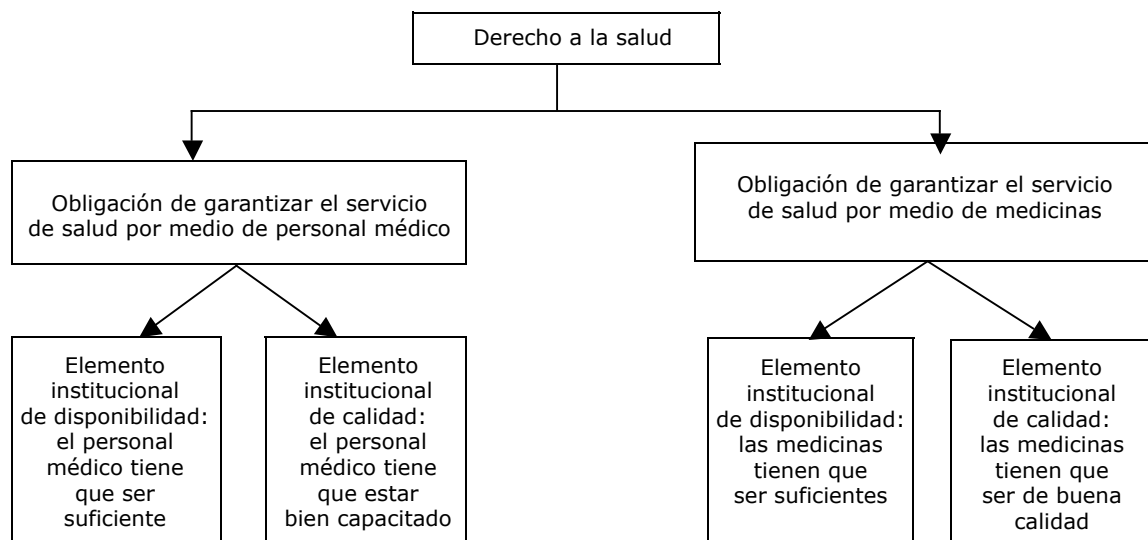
Derecho a la salud

Obligación de garantizar el servicio de salud por medio de personal médico

Elemento institucional de disponibilidad: el personal médico tiene que ser suficiente

Elemento institucional de calidad: el personal médico tiene que estar bien capacitado

Obligación de garantizar el servicio de salud por medio de medicinas

Elemento institucional de disponibilidad: las medicinas tienen que ser suficientes

Elemento institucional de calidad: las medicinas tienen que ser de buena calidad